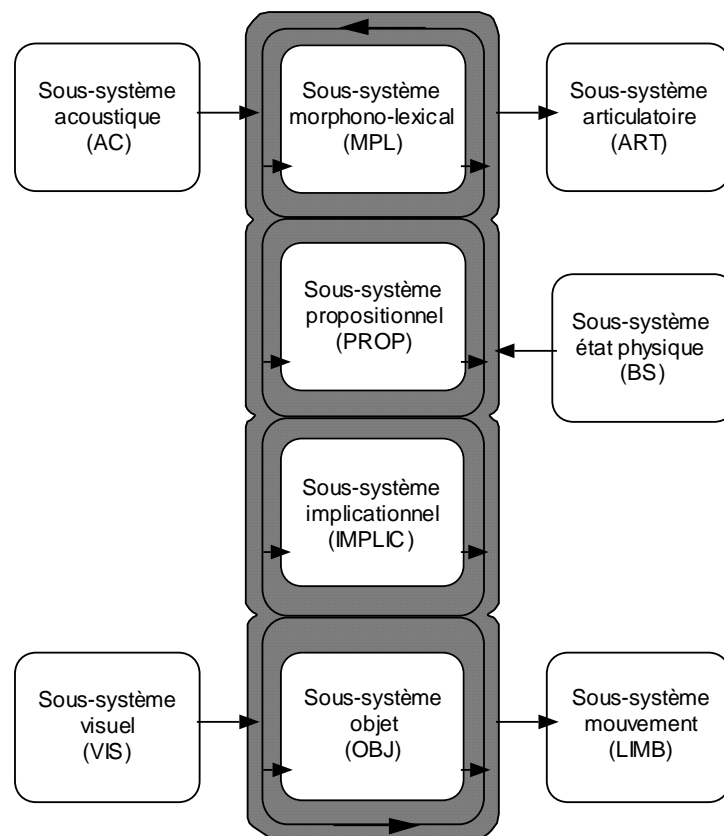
Sous-système acoustique (AC)

Sous-système morphono-lexical (MPL)

Sous-système articulatoire (ART)

Sous-système propositionnel (PROP)

Sous-système état physique (BS)

Sous-système implicationnel (IMPLIC)

Sous-système visuel (VIS)

Sous-système objet (OBJ)

Sous-système mouvement (LIMB)